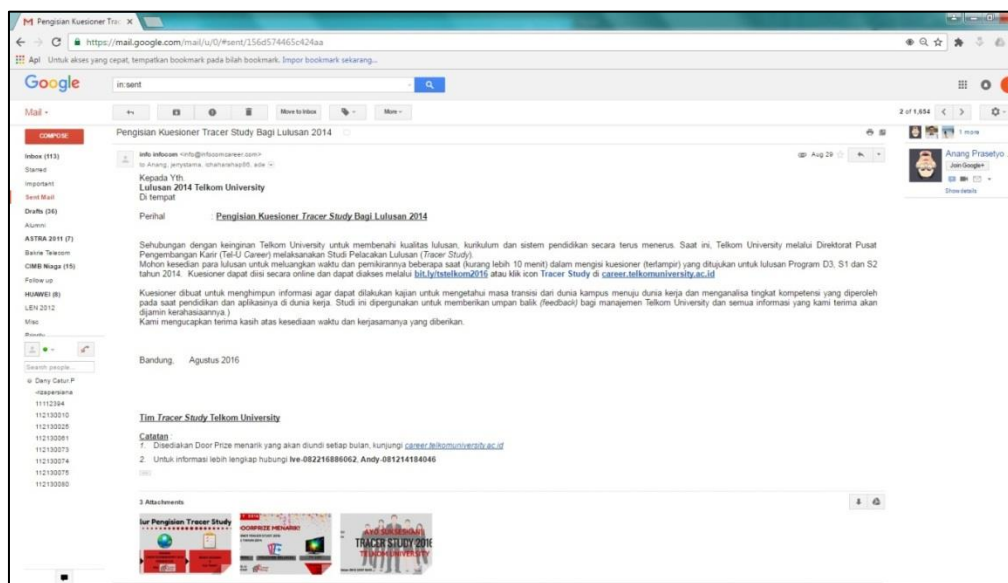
M Pengisian Kuesioner Tra ×

https://mail.google.com/mail/u/0/#sent/156d574465c424aa

Apl Untuk akses yang cepat, tempatkan bookmark pada bilah bookmark. Impor bookmark sekarang...

Google in:sent

Mail ▾

Move to Inbox More ▾

2 of 1,654

COMPOSE

Inbox (113)
Starred
Important
Sent Mail
Drafts (36)
Alumni
ASTRA 2011 (7)
Bakrie Telecom
CIMB Niaga (15)
Follow up
HUAWEI (8)
LEN 2012
Misc

Search people...
Deny Catur P
rizqeperisena
11112384
112130010
112130025
112130061
112130073
112130074
112130075
112130080

Pengisian Kuesioner Tracer Study Bagi Lulusan 2014

info infocom <info@infocomcareer.com>
to Anang, jenystama, ishaheiehap95, ade

Aug 29

Anang Prasetyo
Join Google+
Show details

Kepada Yth.
Lulusan 2014 Telkom University
Di tempat

Perihal Pengisian Kuesioner Tracer Study Bagi Lulusan 2014

Sehubungan dengan keinginan Telkom University untuk membenahi kualitas lulusan, kurikulum dan sistem pendidikan secara terus menerus. Saat ini, Telkom University melalui Direktorat Pusat Pengembangan Karir (Tel-U Career) melaksanakan Studi Pelacakan Lulusan (Tracer Study).
Mohon kesedian para lulusan untuk meluangkan waktu dan pemikirannya beberapa saat (kurang lebih 10 menit) dalam mengisi kuesioner (terlampir) yang ditujukan untuk lulusan Program D3, S1 dan S2 tahun 2014. Kuesioner dapat diisi secara online dan dapat diakses melalui bit.ly/tstelkom2016 atau klik icon Tracer Study di career.telkomuniversity.ac.id

Kuesioner dibuat untuk menghimpun informasi agar dapat dilakukan kajian untuk mengetahui masa transisi dari dunia kampus menuju dunia kerja dan menganalisa tingkat kompetensi yang diperoleh pada saat pendidikan dan aplikasinya di dunia kerja. Studi ini dipergunakan untuk memberikan umpan balik (feedback) bagi manajemen Telkom University dan semua informasi yang kami terima akan dijamin kerahasiaannya.)
Kami mengucapkan terima kasih atas kesediaan waktu dan kerjasamanya yang diberikan.

Bandung, Agustus 2016

Tim Tracer Study Telkom University

Catatan :
1. Disediakan Door Prize menarik yang akan diundi setiap bulan, kunjungi career.telkomuniversity.ac.id
2. Untuk informasi lebih lengkap hubungi Ive-082216886062, Andy-081214184046

3 Attachments

ur Pengisian Tracer Study
DOORPRIZE MENARIK!
AYO SUKSESKAN!
TRACER STUDY 2016
TELKOM UNIVERSITY